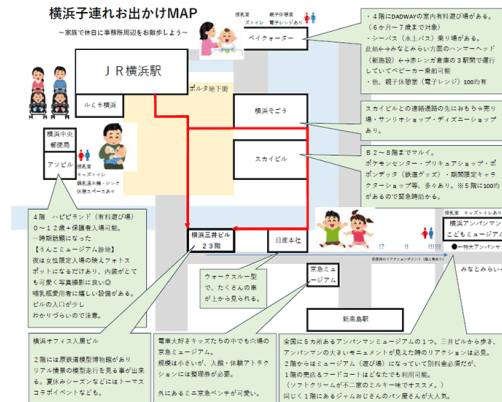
横浜子連れお出かけMAP

～家族で休日に事務所周辺をお散歩しよう～

授乳室 ズトイレ 親子休憩室 電子レンジあり

ベイクォーター

・4階にDADWAYの室内有料遊び場がある。（6か月～7歳まで対象）
・シーバス（水上バス）乗り場がある。
北側を少し歩いたみなとみらいの方に、ハンマーヘッド（新施設）と赤レンガ倉庫の3期間で運行しているペルーシー乗船可能
他、親子休憩室（電子レンジ）100円有

ＪＲ横浜駅

ポルタ地下街

ルミネ横浜

横浜そごう

スカイビルとの連絡通路の先にみなとみらい線・サンリオショップ・ディズニーショップがある。

横浜中央郵便局

アソビル

授乳室 キッズトイレ 調乳器・親子 シンク 授乳クッション

スカイビル

B2～8階までマルイ。ポケモンセンター・プリキュアショップ・ポポンデッタ（鉄道グッズ）・期間限定キャラクターショップ等、多くあり。%5階に100円があるので豊徹用的かも。

4階 ハピピランド（有料遊び場）0～12歳＋保護者入場可能。・時間制限になった
【うんこミュージアム跡地】
後会社な限定入場の映えフォトスポットになるがおり、内部がとても可愛く写真撮影に良い◎
特別展示所有は多くい設備がある。ビルの入口が少しわかりづらいので注意。

横浜三井ビル 23階

日産本社

ウォークスルー型で、たくさんの車が上から見られる。

京急ミュージアム

新高島駅

授乳室 キッズトイレあり

横浜アンパンマン こどもミュージアム

みなとみらい

横浜ミュージアム

横浜サフィスト…

2階には原鉄道模型博物館がありリアル精巧の模型がりを見る事が出来る。夏休みシーズンなどにはトーマスコラボイベントなども。

電車大好きキッズたちの中でも力が入っている京急ミュージアム。
規模はむかしが、人形・体験アトラクションには整理券が必要。
外にあるミニ京急ベンチが可愛い。

全国に5カ所あるアンパンマンミュージアムの一つ。三井ビルから歩き、アンパンマンの大きいモニュメントが見えた時のワクワクシーンは必見。
2階のみはミュージアム（遊び館）になっていて別料金必要です。
1階の売店＆フードコートはなくてなんでも利用可能。（ソフトクリームが不二家のミルキー味でオススメ。）
同じく1階にあるジャムおじさんのパン屋さんが大人気。